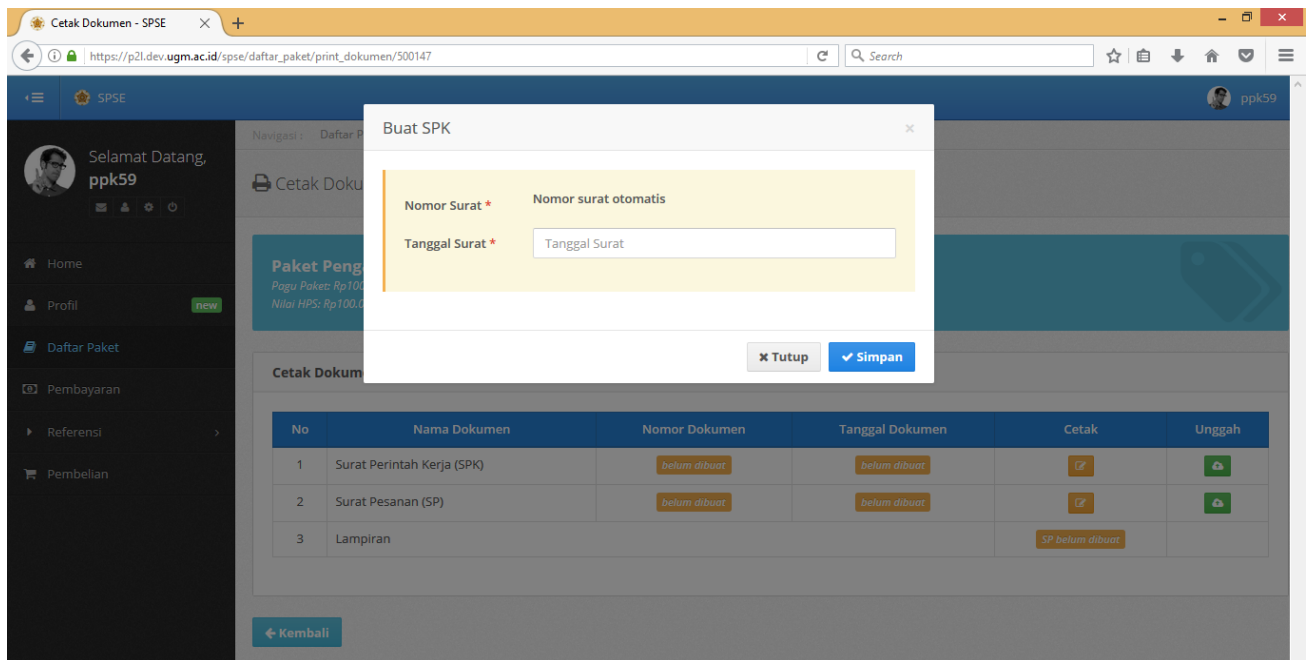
Cetak Dokumen - SPSE

https://p2l.dev.ugm.ac.id/spse/daftar_paket/print_dokumen/500147

Search

SPSE

ppk59

Selamat Datang,
ppk59

Home

Profil new

Daftar Paket

Pembayaran

Referensi

Pembelian

Navigasi : Daftar P

Cetak Doku

Paket Peng
Pagu Paket: Rp100
Nilai HPS: Rp100.0

Cetak Dokum

| No | Nama Dokumen | Nomor Dokumen | Tanggal Dokumen | Cetak | Unggah |
|---|---|---|---|---|---|
| 1 | Surat Perintah Kerja (SPK) | belum dibuat | belum dibuat | | |
| 2 | Surat Pesanan (SP) | belum dibuat | belum dibuat | | |
| 3 | Lampiran | | | SP belum dibuat | |

Kembali

Buat SPK

×

Nomor Surat * Nomor surat otomatis

Tanggal Surat * Tanggal Surat

Tutup

Simpan